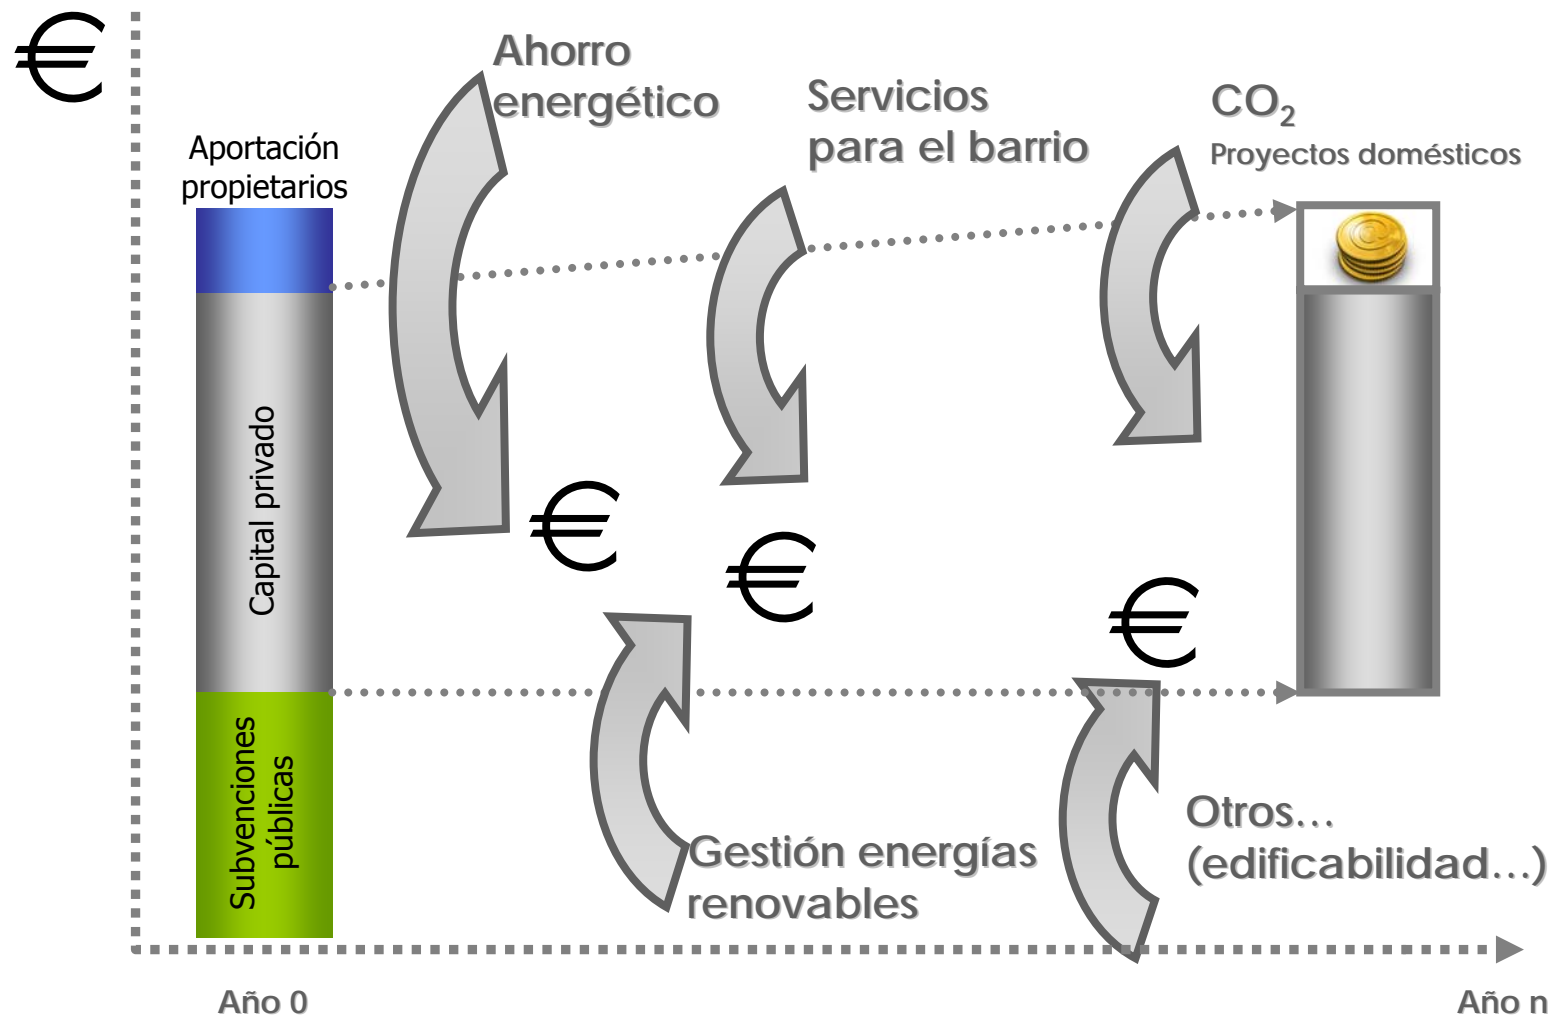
€

Aportación propietarios

Capital privado

Subvenciones públicas

Ahorro energético

Servicios para el barrio

$CO_2$
Proyectos domésticos

€

€

€

Gestión energías renovables

Otros…
(edificabilidad…)

Año 0

Año n